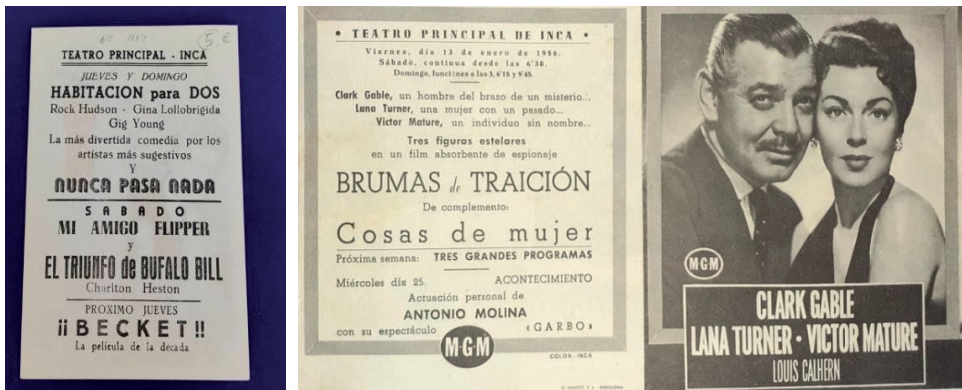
Nº 4117

5 €

TEATRO PRINCIPAL - INCA

JUEVES Y DOMINGO
HABITACION para DOS
Rock Hudson - Gina Lollobrigida
Gig Young
La más divertida comedia por los artistas más sugestivos
Y
NUNCA PASA NADA

SABADO
MI AMIGO FLIPPER
y
EL TRIUNFO de BUFALO BILL
Charlton Heston

PROXIMO JUEVES
¡¡BECKET!!
La película de la década

• TEATRO PRINCIPAL DE INCA •

Viernes, día 13 de enero de 1956.
Sábado, continua desde las 6'30.
Domingo, funciones a las 3, 6'15 y 9'45.

Clark Gable, un hombre del brazo de un misterio...
Lana Turner, una mujer con un pasado...
Victor Mature, un individuo sin nombre...

Tres figuras estelares
en un film absorbente de espionaje

BRUMAS de TRAICIÓN

De complemento:

Cosas de mujer

Próxima semana: TRES GRANDES PROGRAMAS

Miércoles día 25. ACONTECIMIENTO
Actuación personal de
ANTONIO MOLINA
con su espectáculo «GARBO»

M·G·M

COLON - INCA

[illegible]

MGM

CLARK GABLE
LANA TURNER • VICTOR MATURE
LOUIS CALHERN